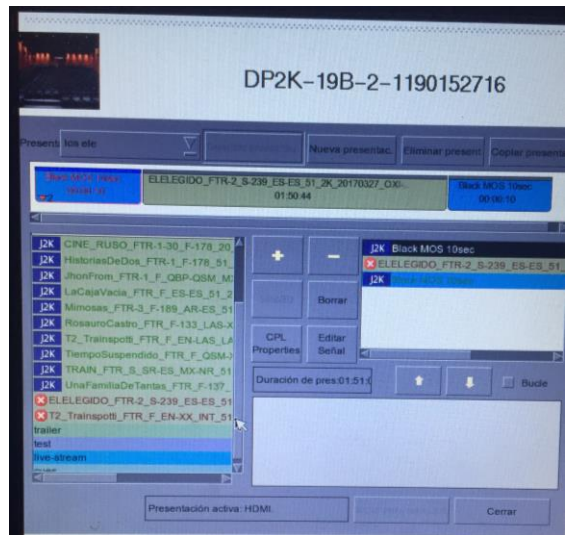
DP2K-19B-2-1190152716

Present los ele

Nueva presentac. Eliminar present. Copiar presenta

Black MOS 10sec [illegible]

ELELEGIDO_FTR-2_S-239_ES-ES_51_2K_20170327_OXI.. 01:50:44

Black MOS 10sec 00:00:10

J2K CINE_RUSO_FTR-1-30_F-178_20
J2K HistoriasDeDos_FTR-1_F-178_51
J2K JhonFrom_FTR-1_F_QBP-QSM_M
J2K LaCajaVacia_FTR_F_ES-ES_51_2
J2K Mimosas_FTR-3_F-189_AR-ES_51
J2K RosauroCastro_FTR_F-133_LAS-X
J2K T2_Trainspotti_FTR_F_EN-LAS_LA
J2K TiempoSuspendido_FTR_F_QSM-
J2K TRAIN_FTR_S_SR-ES_MX-NR_51
J2K UnaFamiliaDeTantas_FTR_F-137_
ELELEGIDO_FTR-2_S-239_ES-ES_51
T2_Trainspotti_FTR_F_EN-XX_INT_51
trailer
test
live-stream

+ −

Borrar

CPL Properties

Editar Señal

J2K Black MOS 10sec
ELELEGIDO_FTR-2_S-239_ES-ES_51
J2K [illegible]

Duración de pres:01:51:

Bucle

Presentación activa: HDMI.

Cerrar